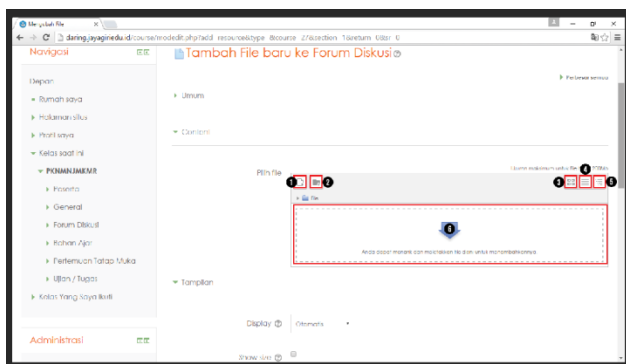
Mengubah file ×

daring.jayaginedu.id/course/modedit.php?add=resource&type=&course=2&section=1&return=0&sr=0

Navigasi

Depan

Rumah saya

Halaman situs

Profil saya

Kelas saat ini

PKNMNJMKMR

Peserta

General

Forum Diskusi

Bahan Ajar

Pertemuan Tatap Muka

Ujian / Tugas

Kelas Yang Saya Ikuti

Administrasi

Tambah File baru ke Forum Diskusi

Perluas semua

Umum

Content

Pilih file

Ukuran maksimum untuk file baru: 8MB

1 2 3 4 5

File

6

Anda dapat menarik dan melepaskan file disini untuk menambahkannya

Tampilan

Display

Otomatis

Show size